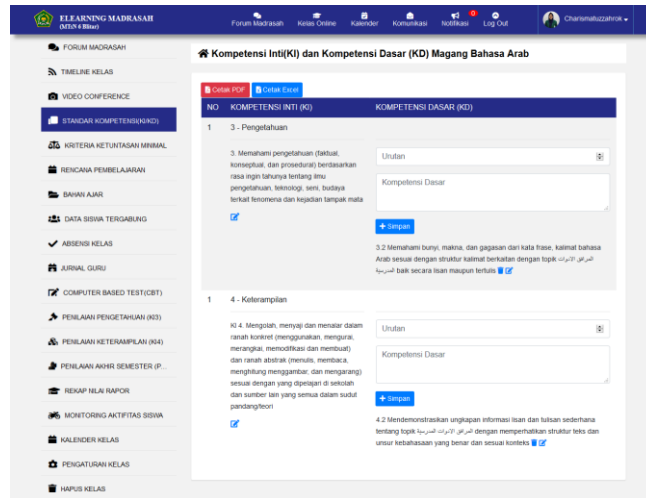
ELEARNING MADRASAH
(MTsN 6 Blitar)

Forum Madrasah  Kelas Online  Kalender  Komunikasi  Notifikasi 0  Log Out  Charismatuzzahrok

FORUM MADRASAH
TIMELINE KELAS
VIDEO CONFERENCE
STANDAR KOMPETENSI(KI/KD)
KRITERIA KETUNTASAN MINIMAL
RENCANA PEMBELAJARAN
BAHAN AJAR
DATA SISWA TERGABUNG
ABSENSI KELAS
JURNAL GURU
COMPUTER BASED TEST(CBT)
PENILAIAN PENGETAHUAN (KI3)
PENILAIAN KETERAMPILAN (KI4)
PENILAIAN AKHIR SEMESTER (P...
REKAP NILAI RAPOR
MONITORING AKTIFITAS SISWA
KALENDER KELAS
PENGATURAN KELAS
HAPUS KELAS

Kompetensi Inti(KI) dan Kompetensi Dasar (KD) Magang Bahasa Arab

Cetak PDF  Cetak Excel

| NO | KOMPETENSI INTI (KI) | KOMPETENSI DASAR (KD) |
|---|---|---|
| 1 | 3 - Pengetahuan | |
| | 3. Memahami pengetahuan (faktual, konseptual, dan prosedural) berdasarkan rasa ingin tahunya tentang ilmu pengetahuan, teknologi, seni, budaya terkait fenomena dan kejadian tampak mata | Urutan<br>Kompetensi Dasar<br>+ Simpan<br>3.2 Memahami bunyi, makna, dan gagasan dari kata frase, kalimat bahasa Arab sesuai dengan struktur kalimat berkaitan dengan topik المرافق الأدوات المدرسية baik secara lisan maupun tertulis |
| 1 | 4 - Keterampilan | |
| | KI 4. Mengolah, menyaji dan menalar dalam ranah konkret (menggunakan, mengurai, merangkai, memodifikasi dan membuat) dan ranah abstrak (menulis, membaca, menghitung menggambar, dan mengarang) sesuai dengan yang dipelajari di sekolah dan sumber lain yang semua dalam sudut pandang/teori | Urutan<br>Kompetensi Dasar<br>+ Simpan<br>4.2 Mendemonstrasikan ungkapan informasi lisan dan tulisan sederhana tentang topik المرافق الأدوات المدرسية dengan memperhatikan struktur teks dan unsur kebahasaan yang benar dan sesuai konteks |